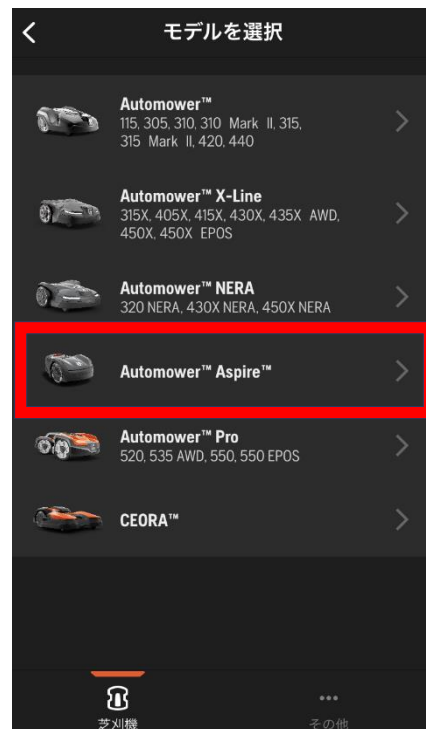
<

モデルを選択

Automower™
115, 305, 310, 310 Mark II, 315, 315 Mark II, 420, 440

>

Automower™ X-Line
315X, 405X, 415X, 430X, 435X AWD, 450X, 450X EPOS

>

Automower™ NERA
320 NERA, 430X NERA, 450X NERA

>

Automower™ Aspire™

>

Automower™ Pro
520, 535 AWD, 550, 550 EPOS

>

CEORA™

>

芝刈機

•••
その他